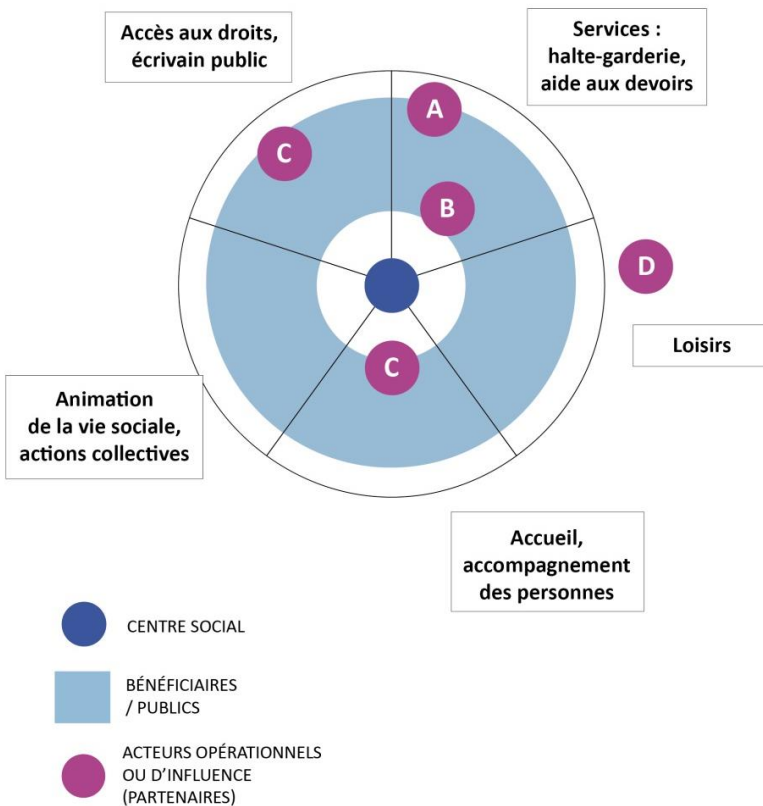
Accès aux droits, écrivain public

Services : halte-garderie, aide aux devoirs

A

C

B

D

Loisirs

C

Animation de la vie sociale, actions collectives

Accueil, accompagnement des personnes

CENTRE SOCIAL

BÉNÉFICIAIRES / PUBLICS

ACTEURS OPÉRATIONNELS OU D'INFLUENCE (PARTENAIRES)